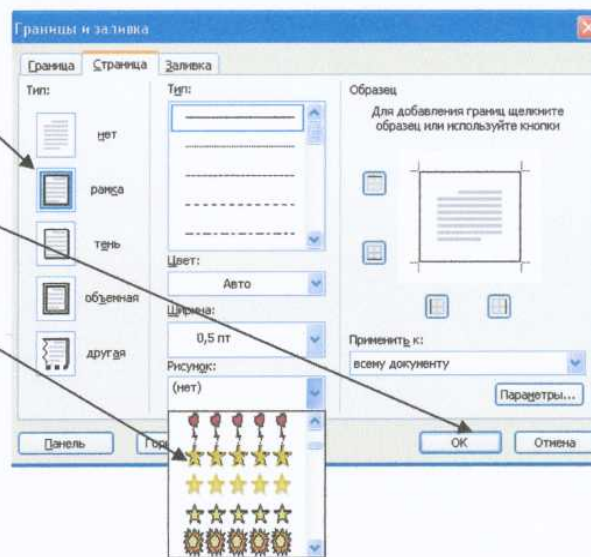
Границы и заливка

Граница | Страница | Заливка

Тип:

нет

рамка

тень

объемная

другая

Тип:

Цвет:

Авто

Ширина:

0,5 пт

Рисунок:

(нет)

Образец

Для добавления границ щелкните образец или используйте кнопки

Применить к:

всему документу

Параметры...

Панель

Гор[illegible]

ОК

Отмена